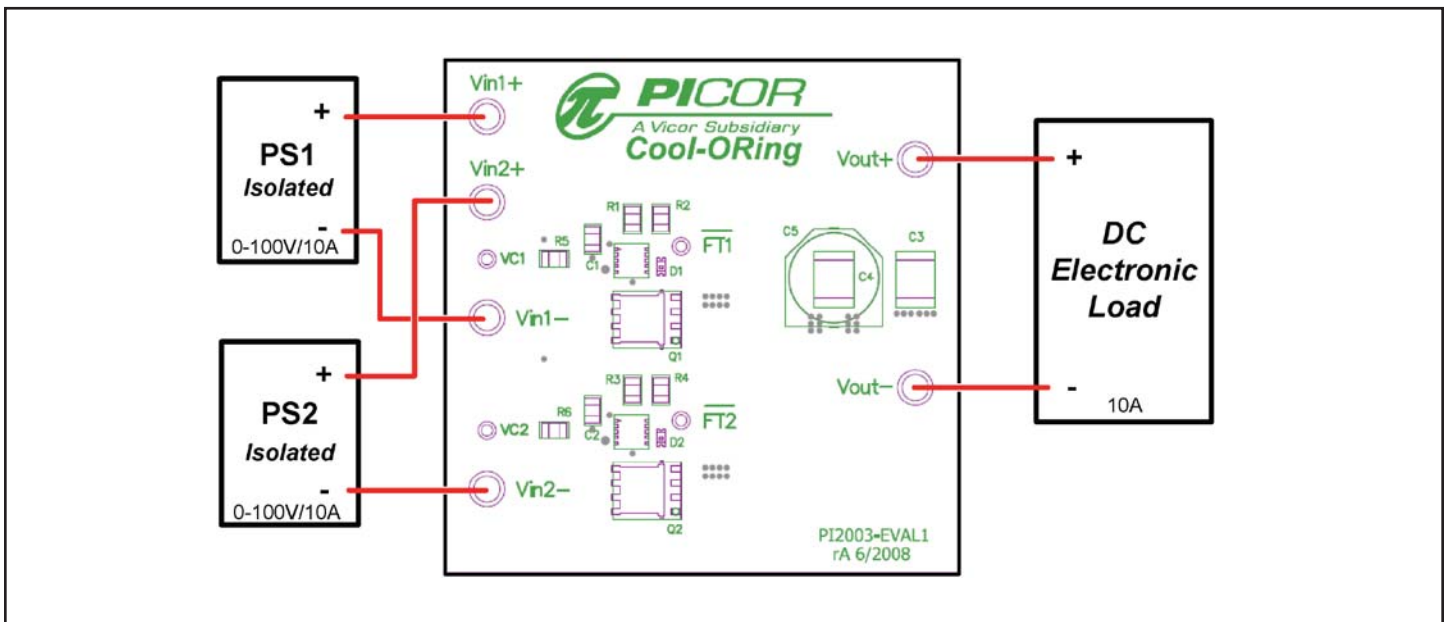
+
PS1
Isolated
-
0-100V/10A

+
PS2
Isolated
-
0-100V/10A

Vin1+
PICOR
A Vicor Subsidiary
Cool-ORing
Vin2+
R1 R2
R5
VC1
C1
D1
$\overline{FT1}$
Vin1−
Q1
R3 R4
R6
VC2
C2
D2
$\overline{FT2}$
Vin2−
Q2
C5
C4
C3
Vout+
Vout−
PI2003-EVAL1
rA 6/2008

+
DC
Electronic
Load
-
10A